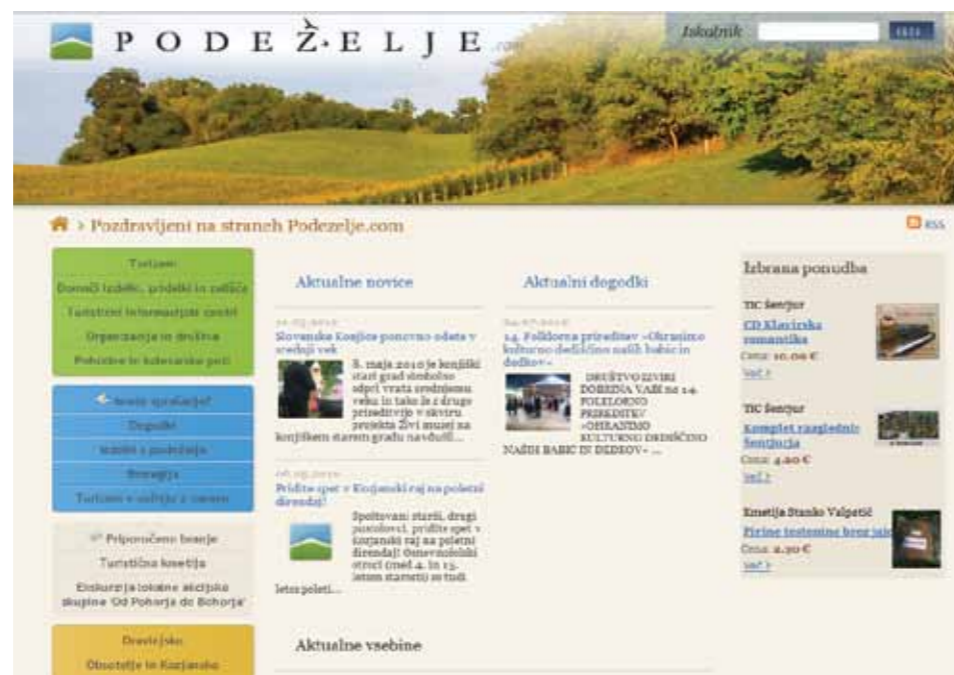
PODEŽELJE.com

Iskalnik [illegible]

› Pozdravljeni na straneh Podezelje.com

RSS

Turizem
Domači izdelki, pridelki in zelišča
Turistični informacijski centri
Organizacije in društva
Pohodne in kolesarske poti

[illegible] spraševalec
Dogodki
Izdelki s podeželja
Strategija
Turizem v sožitju z naravo

Priporočeno branje
Turistična kmetija
Ekskurzija lokalne akcijske skupine 'Od Pohorja do Bohorja'

Dravinjsko
Obsotelje in Kozjansko

Aktualne novice

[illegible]
Slovenske Konjice ponovno odeta v srednji vek
8. maja 2010 je konjiški stari grad slovesno odprl vrata srednjemu veku in tako je z drugo prireditvijo v sklopu projekta Živi muzej na konjiškem starem gradu navdušil...

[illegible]
Pridite spet v Kozjanski raj na poletni direndaj!
Spoštovani starši, dragi pomočnici, pridite spet v Kozjanski raj na poletni direndaj! Osnovnošolski otroci (med 4. in 15. letom starosti) se tudi letos poleti...

Aktualni dogodki

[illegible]
14. Folklorna prireditev »Ohranimo kulturno dediščino naših babic in dedkov«
DRUŠTVO IZVIRI DOBRINA VAŠ na 14. FOLKLORNO PRIREDITEV »OHRANIMO KULTURNO DEDIŠČINO NAŠIH BABIC IN DEDOV« ...

Aktualne vsebine

Izbrana ponudba

TIC Šentjur
CD Klavirska romantika
Cena: 10.00 €
Več »

TIC Šentjur
Komplet razglednic Šentjurja
Cena: 4.20 €
Več »

Kmetija Stanko Valpetić
Pirine testenine brez jajc
Cena: 2.30 €
Več »